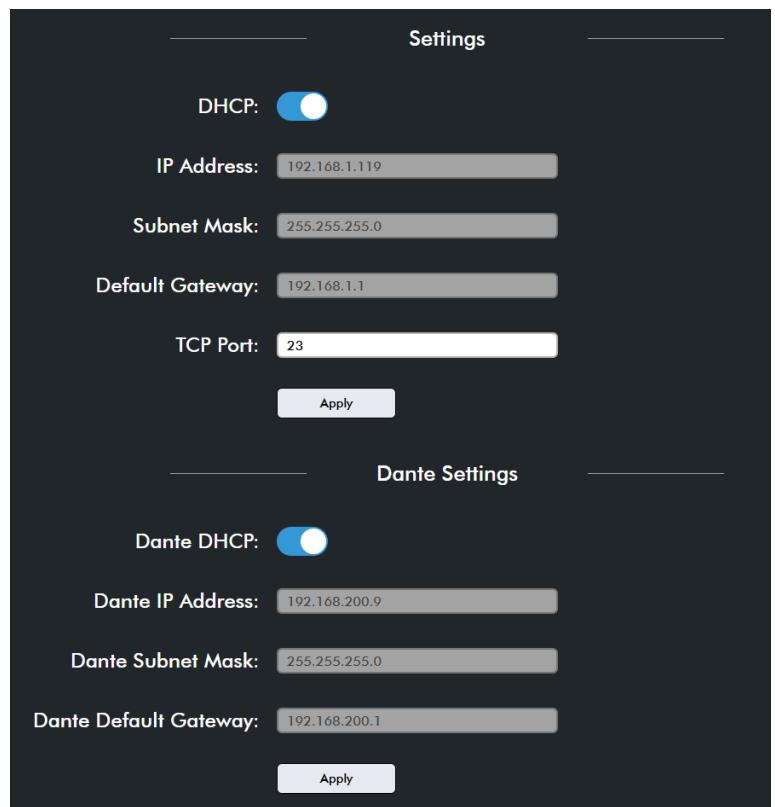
Settings

DHCP:

IP Address: 192.168.1.119

Subnet Mask: 255.255.255.0

Default Gateway: 192.168.1.1

TCP Port: 23

Apply

Dante Settings

Dante DHCP:

Dante IP Address: 192.168.200.9

Dante Subnet Mask: 255.255.255.0

Dante Default Gateway: 192.168.200.1

Apply